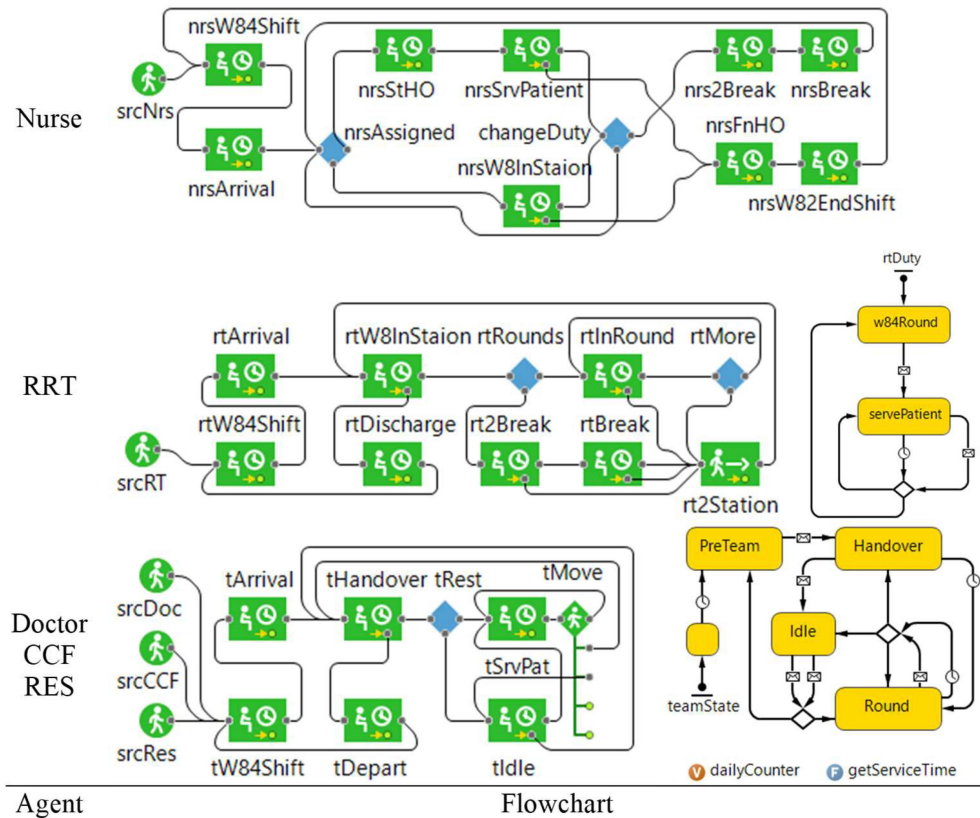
Nurse

nrsW84Shift
srcNrs
nrsArrival
nrsStHO
nrsSrvPatient
nrsAssigned
changeDuty
nrsW8InStaion
nrs2Break
nrsBreak
nrsFnHO
nrsW82EndShift

RRT

rtArrival
rtW84Shift
srcRT
rtW8InStaion
rtRounds
rtDischarge
rtInRound
rtMore
rt2Break
rtBreak
rt2Station

rtDuty
w84Round
servePatient

Doctor
CCF
RES

srcDoc
srcCCF
srcRes
tArrival
tW84Shift
tHandover
tRest
tDepart
tMove
tSrvPat
tIdle

PreTeam
Handover
Idle
Round
teamState

dailyCounter
getServiceTime

| Agent | Flowchart |
|---|---|